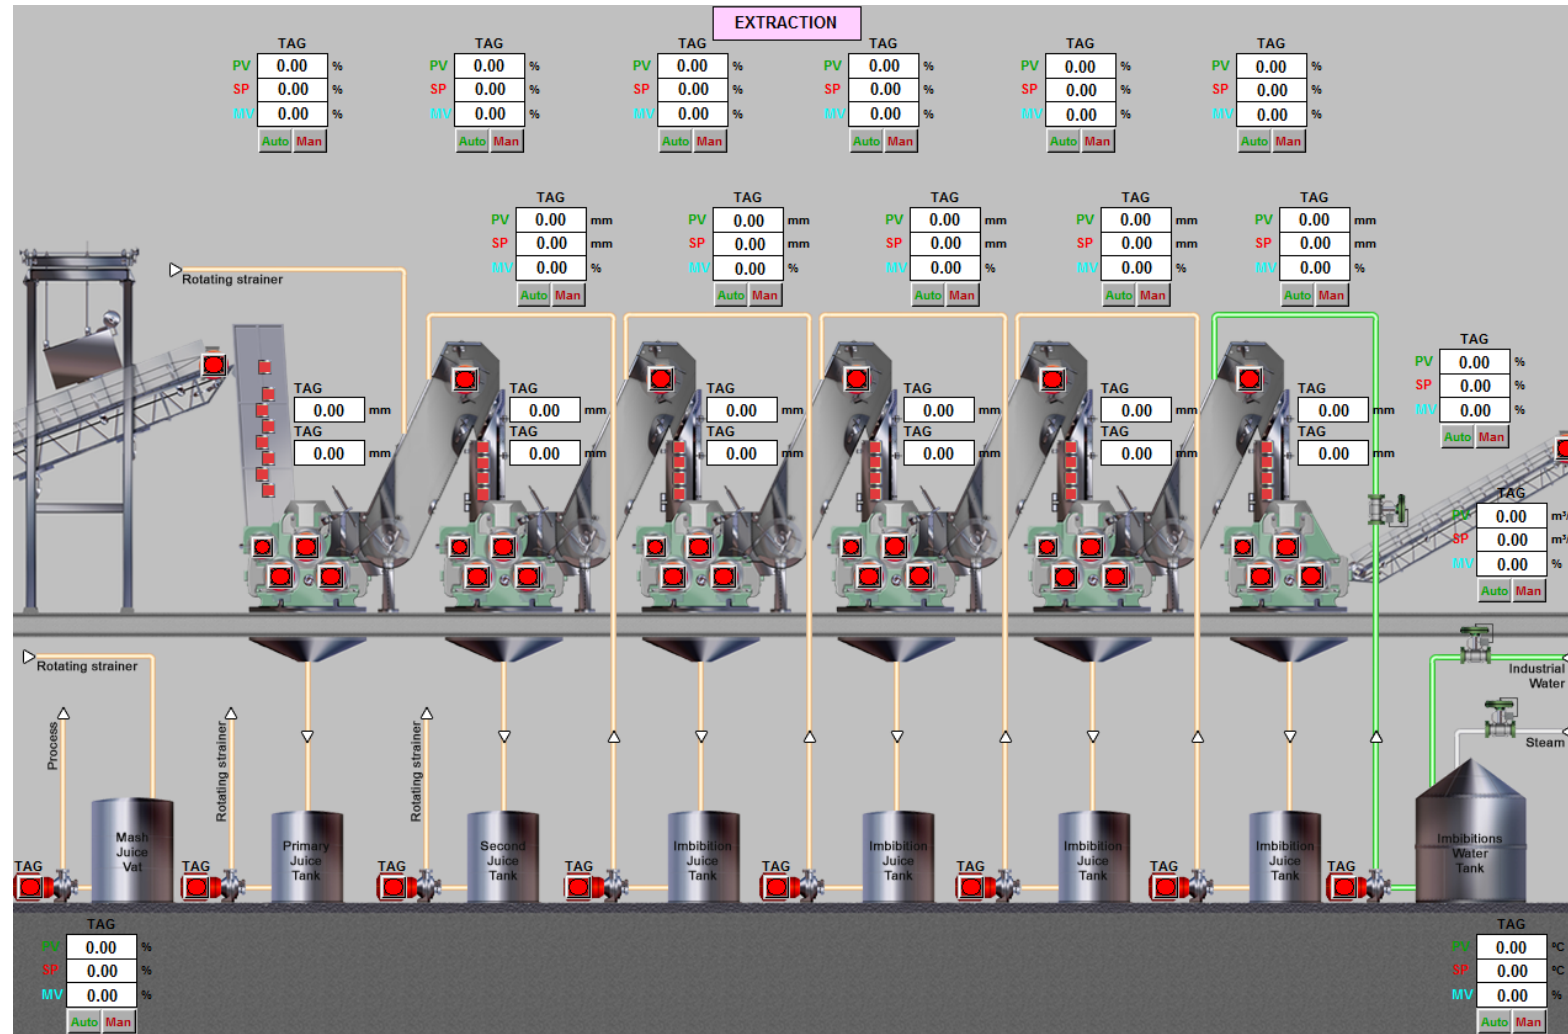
EXTRACTION

TAG
PV 0.00 %
SP 0.00 %
MV 0.00 %
Auto Man

TAG
PV 0.00 %
SP 0.00 %
MV 0.00 %
Auto Man

TAG
PV 0.00 %
SP 0.00 %
MV 0.00 %
Auto Man

TAG
PV 0.00 %
SP 0.00 %
MV 0.00 %
Auto Man

TAG
PV 0.00 %
SP 0.00 %
MV 0.00 %
Auto Man

TAG
PV 0.00 %
SP 0.00 %
MV 0.00 %
Auto Man

TAG
PV 0.00 mm
SP 0.00 mm
MV 0.00 %
Auto Man

TAG
PV 0.00 mm
SP 0.00 mm
MV 0.00 %
Auto Man

TAG
PV 0.00 mm
SP 0.00 mm
MV 0.00 %
Auto Man

TAG
PV 0.00 mm
SP 0.00 mm
MV 0.00 %
Auto Man

TAG
PV 0.00 mm
SP 0.00 mm
MV 0.00 %
Auto Man

Rotating strainer

TAG
PV 0.00 %
SP 0.00 %
MV 0.00 %
Auto Man

TAG 0.00 mm
TAG 0.00 mm

TAG 0.00 mm
TAG 0.00 mm

TAG 0.00 mm
TAG 0.00 mm

TAG 0.00 mm
TAG 0.00 mm

TAG 0.00 mm
TAG 0.00 mm

TAG 0.00 mm
TAG 0.00 mm

TAG
PV 0.00 m³
SP 0.00 m³
MV 0.00 %
Auto Man

Rotating strainer

Industrial Water

Steam

Process

Rotating strainer

Rotating strainer

Mash Juice Vat

Primary Juice Tank

Second Juice Tank

Imbibition Juice Tank

Imbibition Juice Tank

Imbibition Juice Tank

Imbibition Juice Tank

Imbibitions Water Tank

TAG TAG TAG TAG TAG TAG TAG TAG

TAG
PV 0.00 %
SP 0.00 %
MV 0.00 %
Auto Man

TAG
PV 0.00 °C
SP 0.00 °C
MV 0.00 %
Auto Man